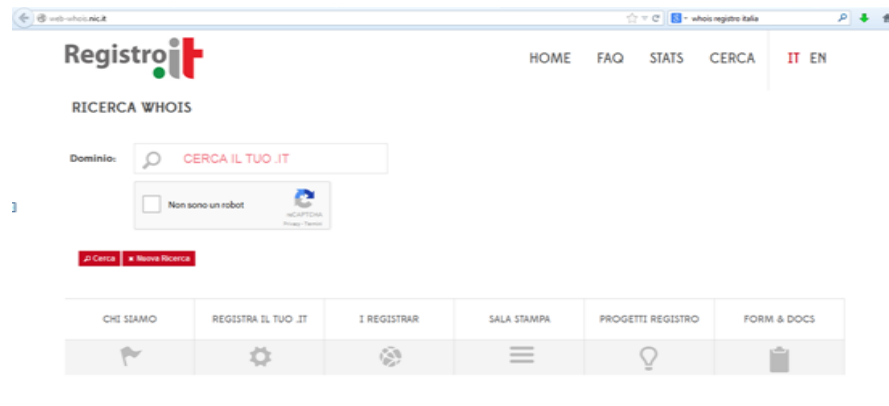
web-whois.nic.it
whois registro italia

Registro.it

HOME FAQ STATS CERCA IT EN

RICERCA WHOIS

Dominio: CERCA IL TUO .IT

Non sono un robot
reCAPTCHA
Privacy - Termini

Cerca Nuova Ricerca

| CHI SIAMO | REGISTRA IL TUO .IT | I REGISTRAR | SALA STAMPA | PROGETTI REGISTRO | FORM & DOCS |
|---|---|---|---|---|---|